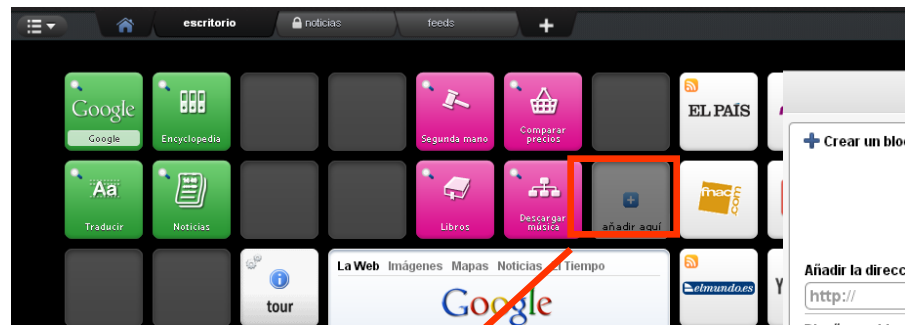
escritorio
noticias
feeds
+

Google
Google

Encyclopedia

Segunda mano

Comparar precios

EL PAÍS

Crear un blo

Aa
Traducir

Noticias

Libros

Descargar música

+
añadir aquí

fnac.com

tour

La Web Imágenes Mapas Noticias Tiempo

Google

elmundo.es

Y

Añadir la direcc

http://